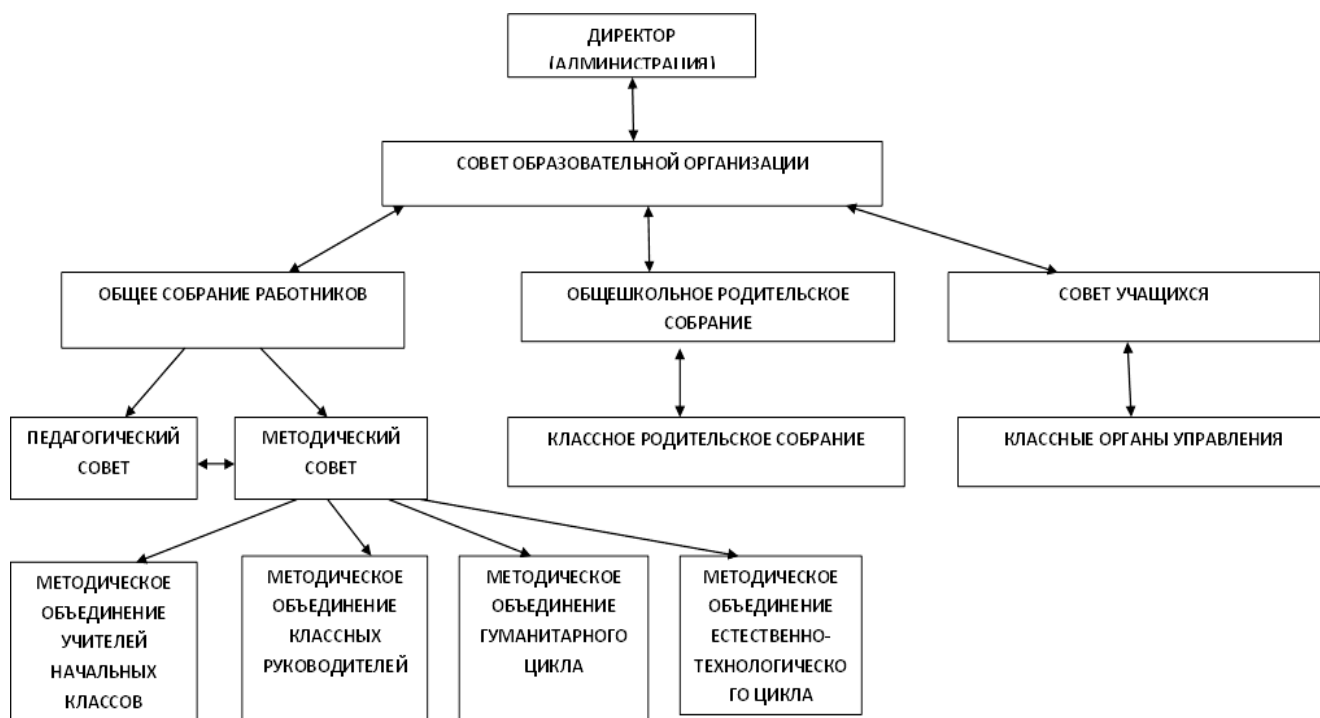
ДИРЕКТОР
(АДМИНИСТРАЦИЯ)

СОВЕТ ОБРАЗОВАТЕЛЬНОЙ ОРГАНИЗАЦИИ

ОБЩЕЕ СОБРАНИЕ РАБОТНИКОВ

ОБЩЕШКОЛЬНОЕ РОДИТЕЛЬСКОЕ СОБРАНИЕ

СОВЕТ УЧАЩИХСЯ

ПЕДАГОГИЧЕСКИЙ СОВЕТ

МЕТОДИЧЕСКИЙ СОВЕТ

КЛАССНОЕ РОДИТЕЛЬСКОЕ СОБРАНИЕ

КЛАССНЫЕ ОРГАНЫ УПРАВЛЕНИЯ

МЕТОДИЧЕСКОЕ ОБЪЕДИНЕНИЕ УЧИТЕЛЕЙ НАЧАЛЬНЫХ КЛАССОВ

МЕТОДИЧЕСКОЕ ОБЪЕДИНЕНИЕ КЛАССНЫХ РУКОВОДИТЕЛЕЙ

МЕТОДИЧЕСКОЕ ОБЪЕДИНЕНИЕ ГУМАНИТАРНОГО ЦИКЛА

МЕТОДИЧЕСКОЕ ОБЪЕДИНЕНИЕ ЕСТЕСТВЕННО-ТЕХНОЛОГИЧЕСКОГО ЦИКЛА